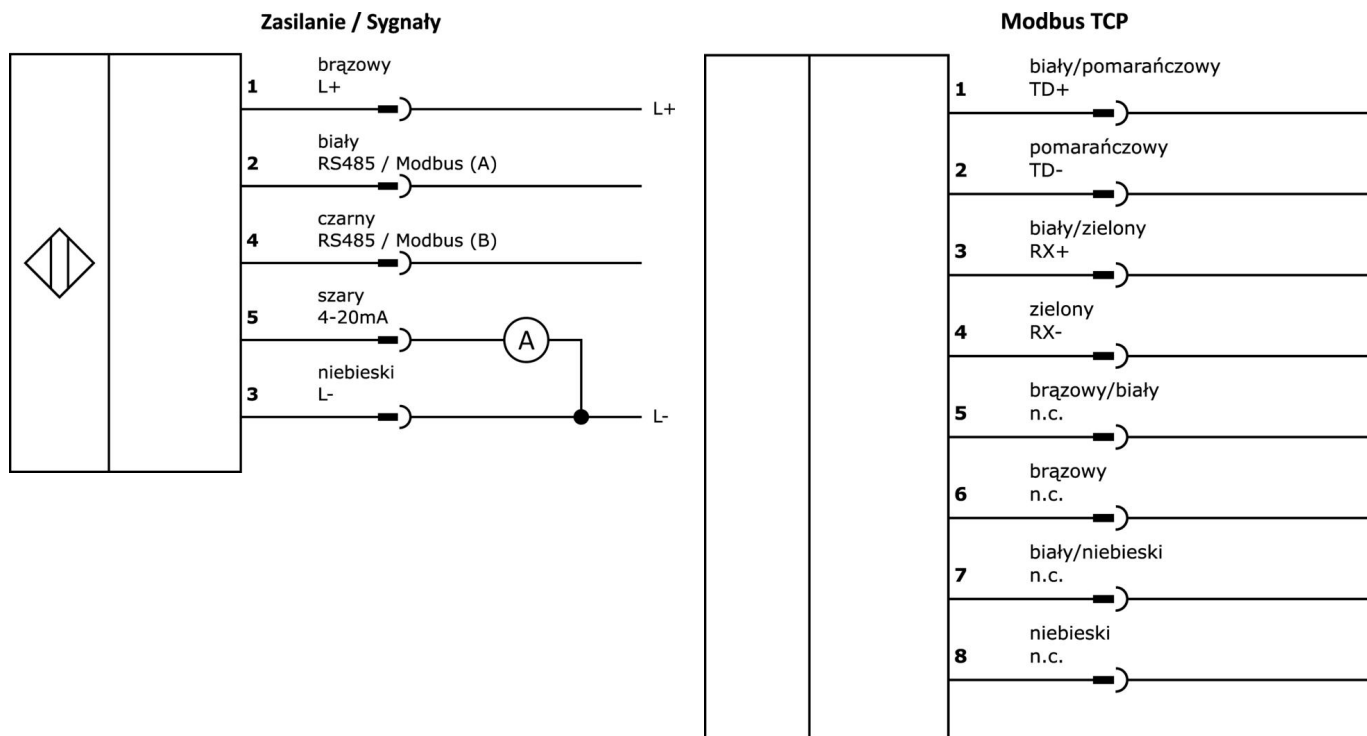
Zasilanie / Sygnały

1 brązowy
L+
L+

2 biały
RS485 / Modbus (A)

4 czarny
RS485 / Modbus (B)

5 szary
4-20mA
A

3 niebieski
L-
L-

Modbus TCP

1 biały/pomarańczowy
TD+

2 pomarańczowy
TD-

3 biały/zielony
RX+

4 zielony
RX-

5 brązowy/biały
n.c.

6 brązowy
n.c.

7 biały/niebieski
n.c.

8 niebieski
n.c.